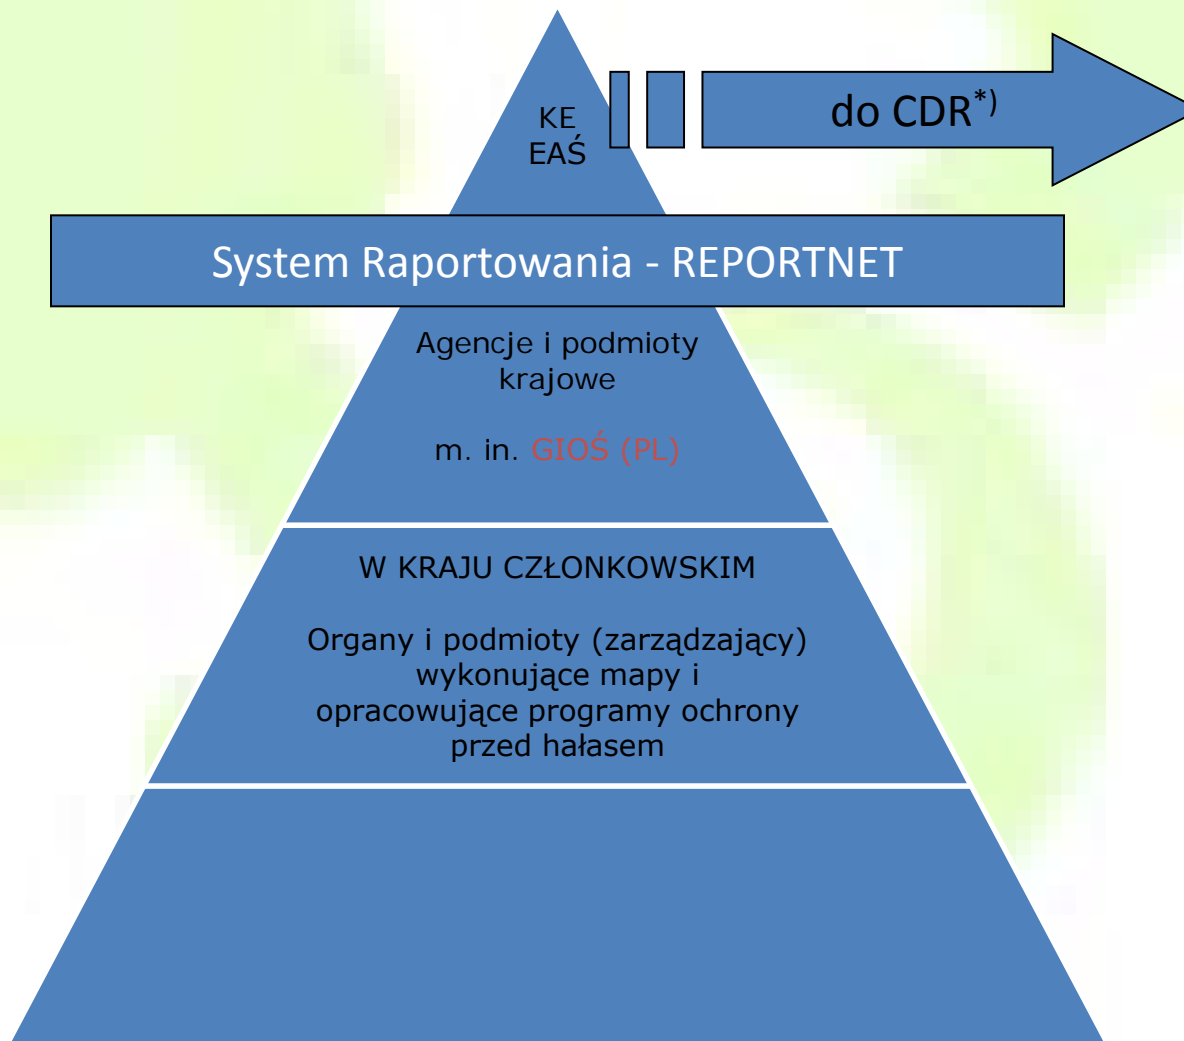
KE
EAŚ

do CDR$^{*)}$

System Raportowania - REPORTNET

Agencje i podmioty krajowe

m. in. GIOŚ (PL)

W KRAJU CZŁONKOWSKIM

Organy i podmioty (zarządzający) wykonujące mapy i opracowujące programy ochrony przed hałasem